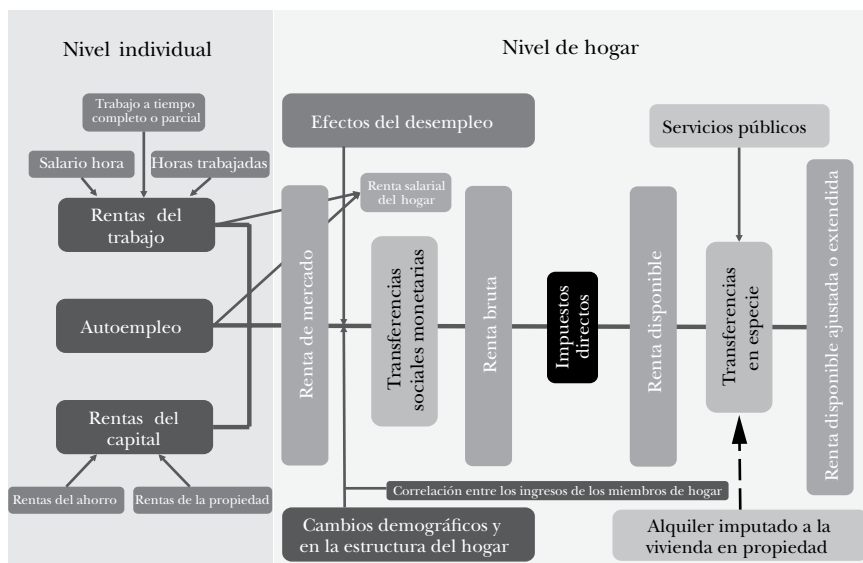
Nivel individual

Nivel de hogar

Trabajo a tiempo completo o parcial

Salario hora

Horas trabajadas

Rentas del trabajo

Autoempleo

Rentas del capital

Rentas del ahorro

Rentas de la propiedad

Efectos del desempleo

Renta salarial del hogar

Renta de mercado

Transferencias sociales monetarias

Renta bruta

Impuestos directos

Renta disponible

Servicios públicos

Transferencias en especie

Renta disponible ajustada o extendida

Correlación entre los ingresos de los miembros de hogar

Cambios demográficos y en la estructura del hogar

Alquiler imputado a la vivienda en propiedad